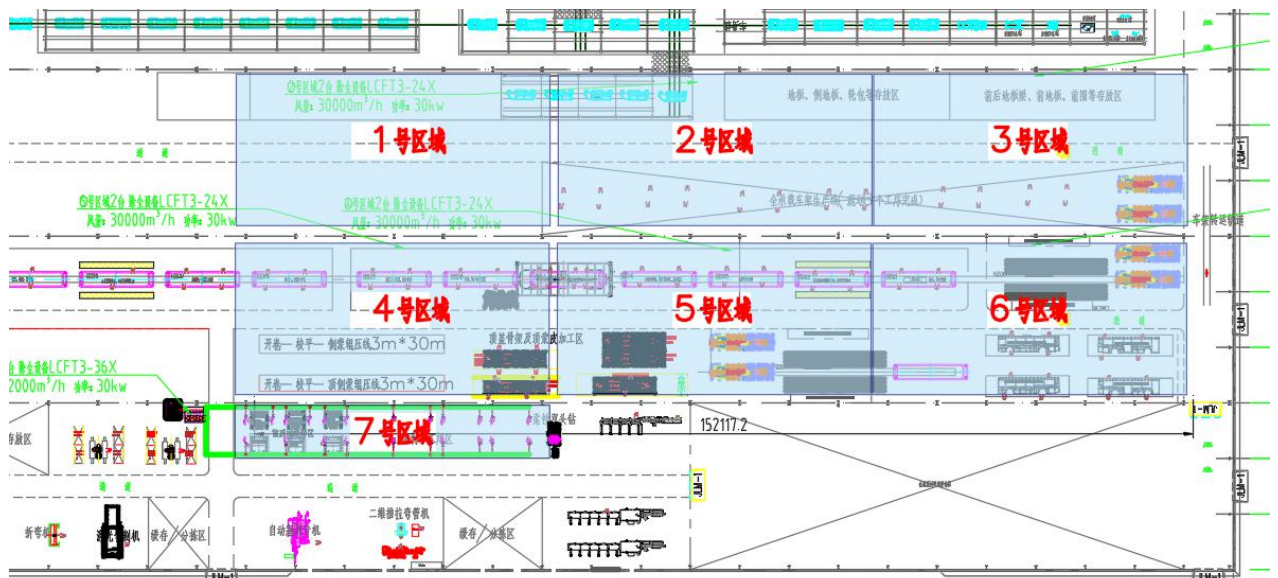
①号区域2台 除尘设备LCFT3-24X
风量：30000m³/h 功率：30kw

1号区域

2号区域

3号区域

地板、侧地板、轮包等存放区

前后地板梁、前地板、前围等存放区

③号区域2台 除尘设备LCFT3-24X
风量：30000m³/h 功率：30kw

②号区域2台 除尘设备LCFT3-24X
风量：30000m³/h 功率：30kw

全景载车架生产线（预留/8个工作台）

车架转运轨道

4号区域

5号区域

6号区域

开卷—校平—侧横梁压线3m*30m

开卷—校平—前侧横梁压线3m*30m

底盘骨架及承载式加工区

台 除尘设备LCFT3-36X
2000m³/h 功率：30kw

7号区域

存放区

152117.2

折弯机

剪板机

缓存

分拣区

自动 机

二维激光切管机

缓存

分拣区